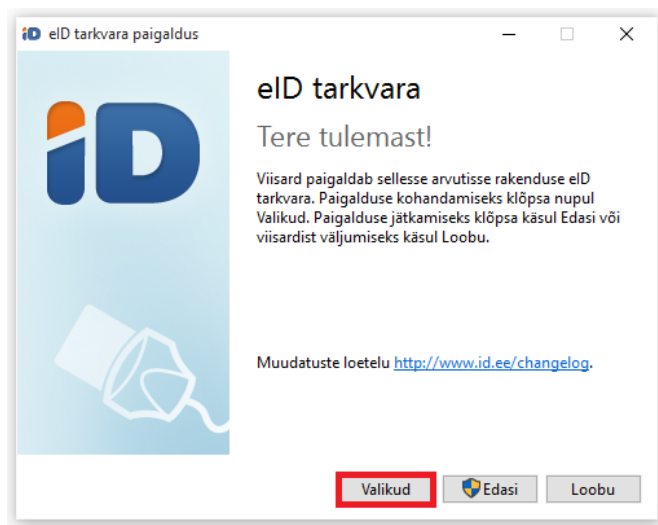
iD eID tarkvara paigaldus

iD

eID tarkvara

Tere tulemast!

Viisard paigaldab sellesse arvutisse rakenduse eID tarkvara. Paigalduse kohandamiseks klõpsa nupul Valikud. Paigalduse jätkamiseks klõpsa käsul Edasi või viisardist väljumiseks käsul Loobu.

Muudatuste loetelu http://www.id.ee/changelog.

Valikud | Edasi | Loobu